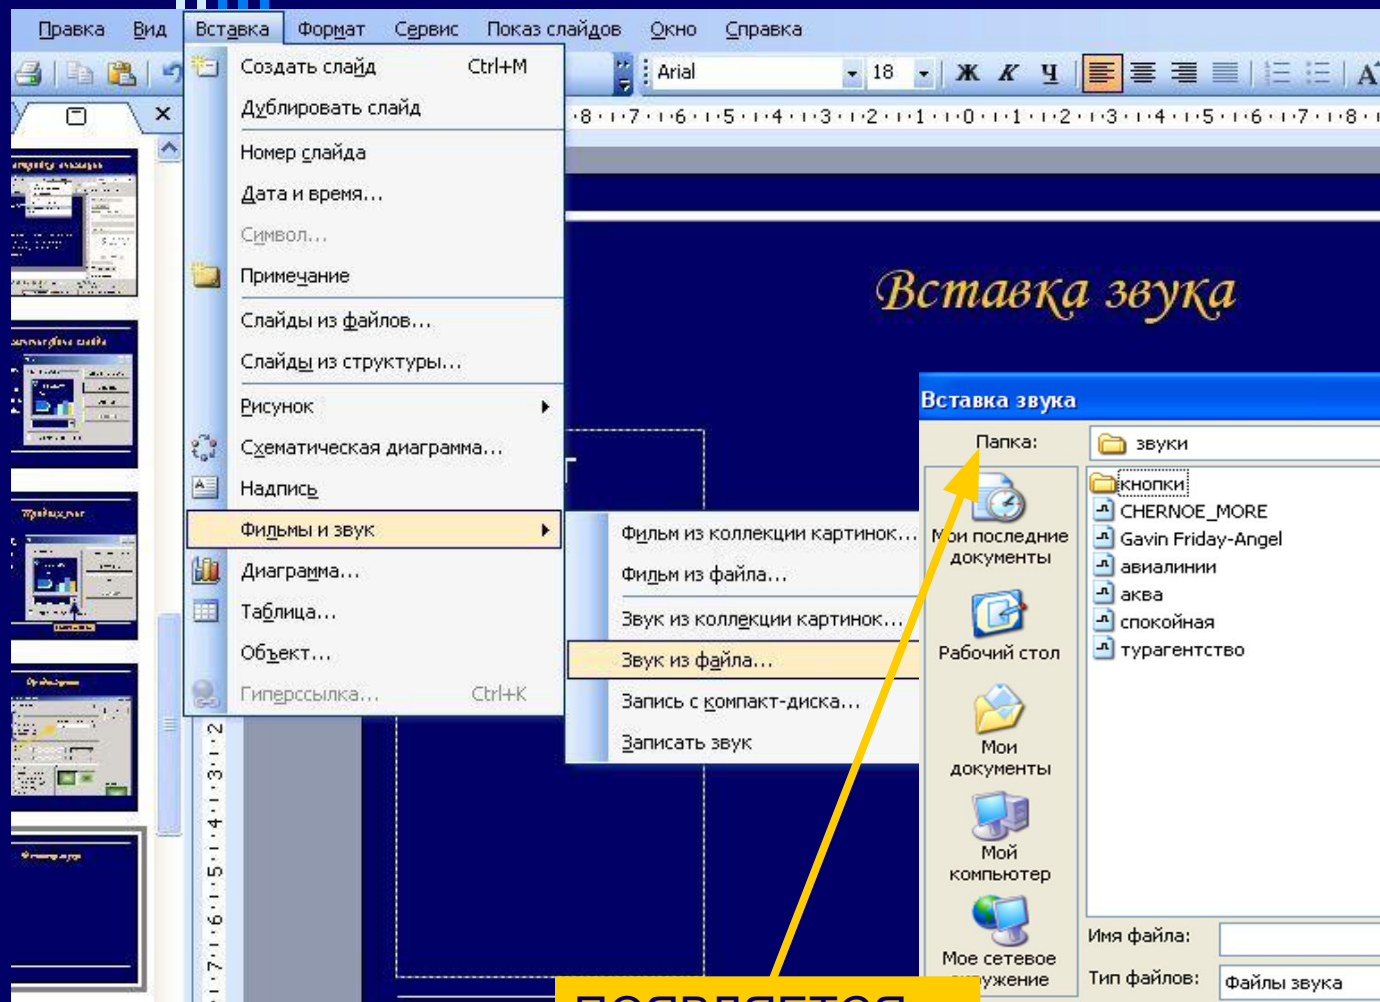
Правка Вид Вставка Формат Сервис Показ слайдов Окно Справка

Arial 18 Ж К Ч

Создать слайд Ctrl+M
Дублировать слайд
Номер слайда
Дата и время...
Символ...
Примечание
Слайды из файлов...
Слайды из структуры...
Рисунок
Схематическая диаграмма...
Надпись
Фильмы и звук
Диаграмма...
Таблица...
Объект...
Гиперссылка... Ctrl+K

Фильм из коллекции картинок...
Фильм из файла...
Звук из коллекции картинок...
Звук из файла...
Запись с компакт-диска...
Записать звук

Вставка звука

Вставка звука
Папка: звуки
кнопки
CHERNOE_MORE
Gavin Friday-Angel
авиалинии
аква
спокойная
турагентство
Мои последние документы
Рабочий стол
Мои документы
Мой компьютер
Мое сетевое окружение
Имя файла:
Тип файлов: Файлы звука

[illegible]